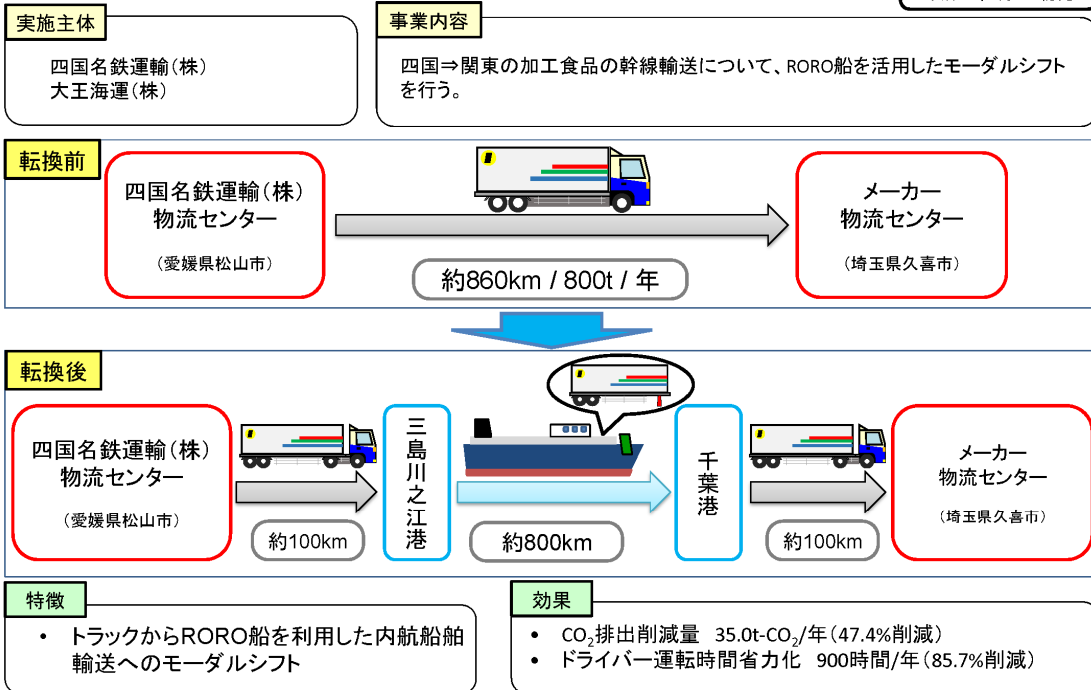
実施主体

四国名鉄運輸(株)
大王海運(株)

事業内容

四国⇒関東の加工食品の幹線輸送について、RORO船を活用したモーダルシフトを行う。

転換前

四国名鉄運輸(株)
物流センター
(愛媛県松山市)

約860km / 800t / 年

メーカー
物流センター
(埼玉県久喜市)

転換後

四国名鉄運輸(株)
物流センター
(愛媛県松山市)

約100km

三島川之江港

約800km

千葉港

約100km

メーカー
物流センター
(埼玉県久喜市)

特徴

• トラックからRORO船を利用した内航船舶輸送へのモーダルシフト

効果

• $CO_2$排出削減量 35.0t-$CO_2$/年(47.4%削減)
• ドライバー運転時間省力化 900時間/年(85.7%削減)